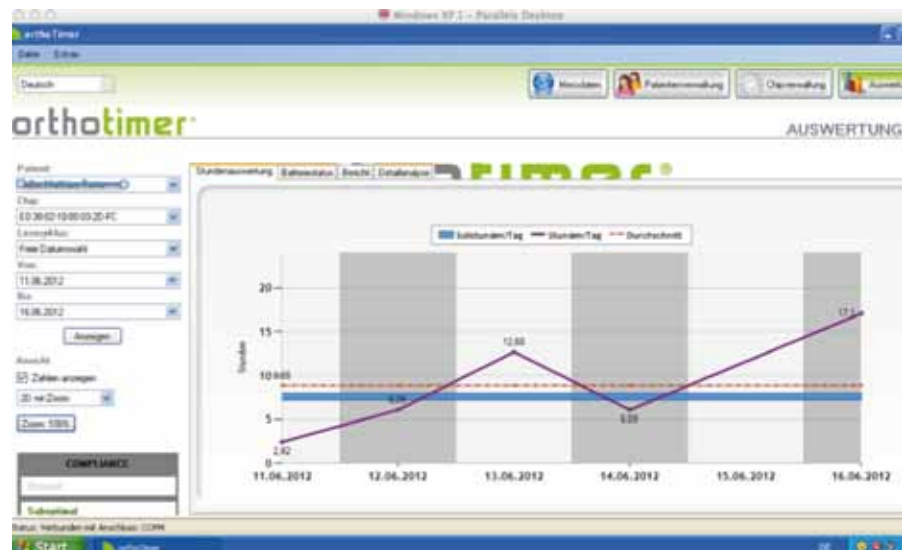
Windows XP 1 - Parallels Desktop

orthoTimer

Datei Extras

Deutsch

Messdaten | Patientenverwaltung | Chipverwaltung | Auswertung

orthotimer

AUSWERTUNG

Patient:
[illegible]
Chip:
E0:38:02:10:00:03:20:FC
Lesezyklus:
Freie Datenauswahl
Von:
11.06.2012
Bis:
16.06.2012
Anzeigen

Ansicht
☑ Zahlen anzeigen
2D mit Zoom
Zoom 100%

COMPLIANCE

Stundenauswertung | Batteriestatus | Bericht | Detailanalyse

Sollstunden/Tag — Stunden/Tag --- Durchschnitt

Stunden

20
15
10
5
0

8.65
12.88
6.26
6.09
2.42
17.1

11.06.2012
12.06.2012
13.06.2012
14.06.2012
15.06.2012
16.06.2012

Status: Verbunden mit Anschluss: COM4

Start
orthoTimer